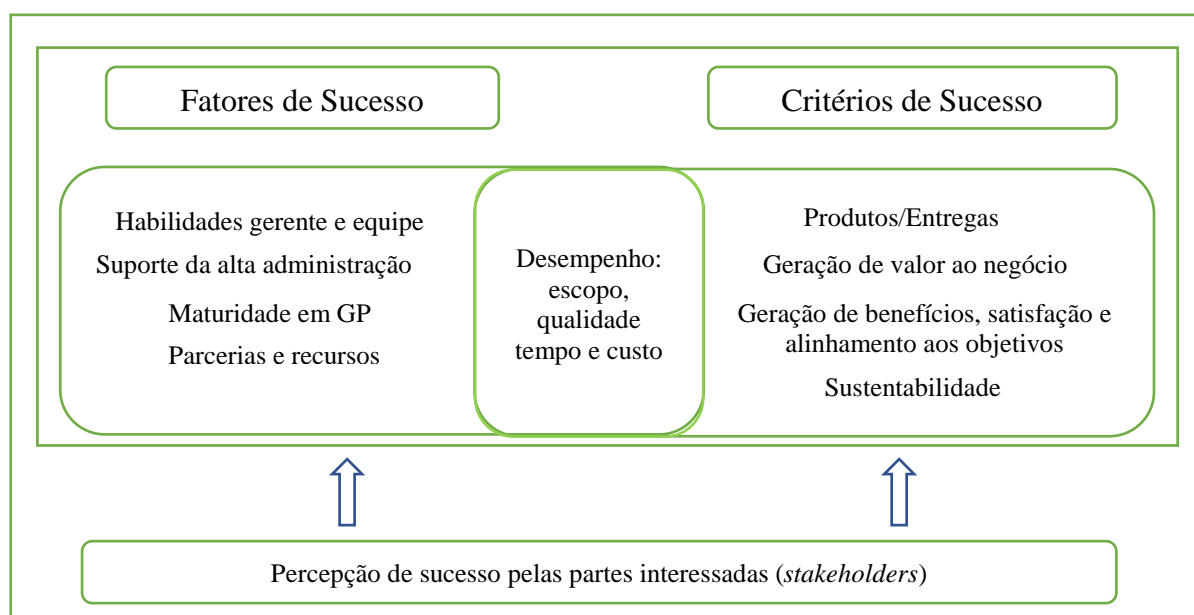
Fatores de Sucesso

Critérios de Sucesso

Habilidades gerente e equipe

Suporte da alta administração

Maturidade em GP

Parcerias e recursos

Desempenho: escopo, qualidade tempo e custo

Produtos/Entregas

Geração de valor ao negócio

Geração de benefícios, satisfação e alinhamento aos objetivos

Sustentabilidade

Percepção de sucesso pelas partes interessadas (*stakeholders*)